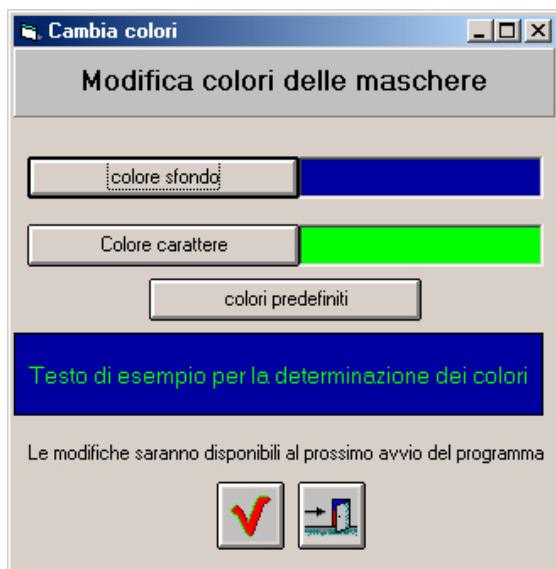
Cambia colori

Modifica colori delle maschere

colore sfondo

Colore carattere

colori predefiniti

Testo di esempio per la determinazione dei colori

Le modifiche saranno disponibili al prossimo avvio del programma